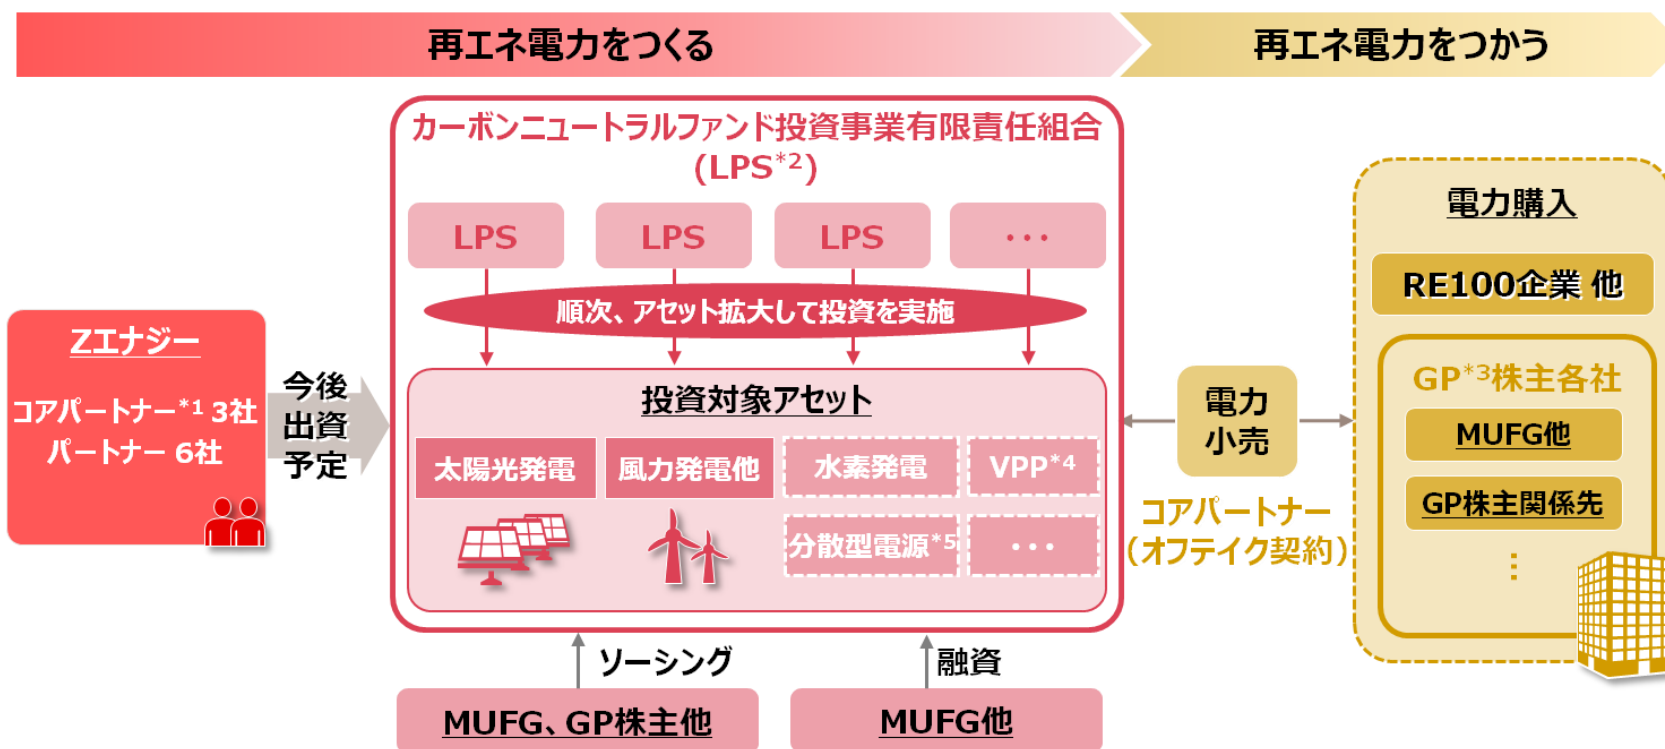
再エネ電力をつくる

再エネ電力をつかう

カーボンニュートラルファンド投資事業有限責任組合 (LPS$^{*2}$)

LPS

LPS

LPS

・・・

順次、アセット拡大して投資を実施

投資対象アセット

太陽光発電

風力発電他

水素発電

VPP$^{*4}$

分散型電源$^{*5}$

・・・

Zエナジー

コアパートナー$^{*1}$ 3社
パートナー 6社

今後
出資
予定

電力
小売

コアパートナー
(オフテイク契約)

電力購入

RE100企業 他

GP$^{*3}$株主各社

MUFG他

GP株主関係先

⋮

ソーシング

融資

MUFG、GP株主他

MUFG他